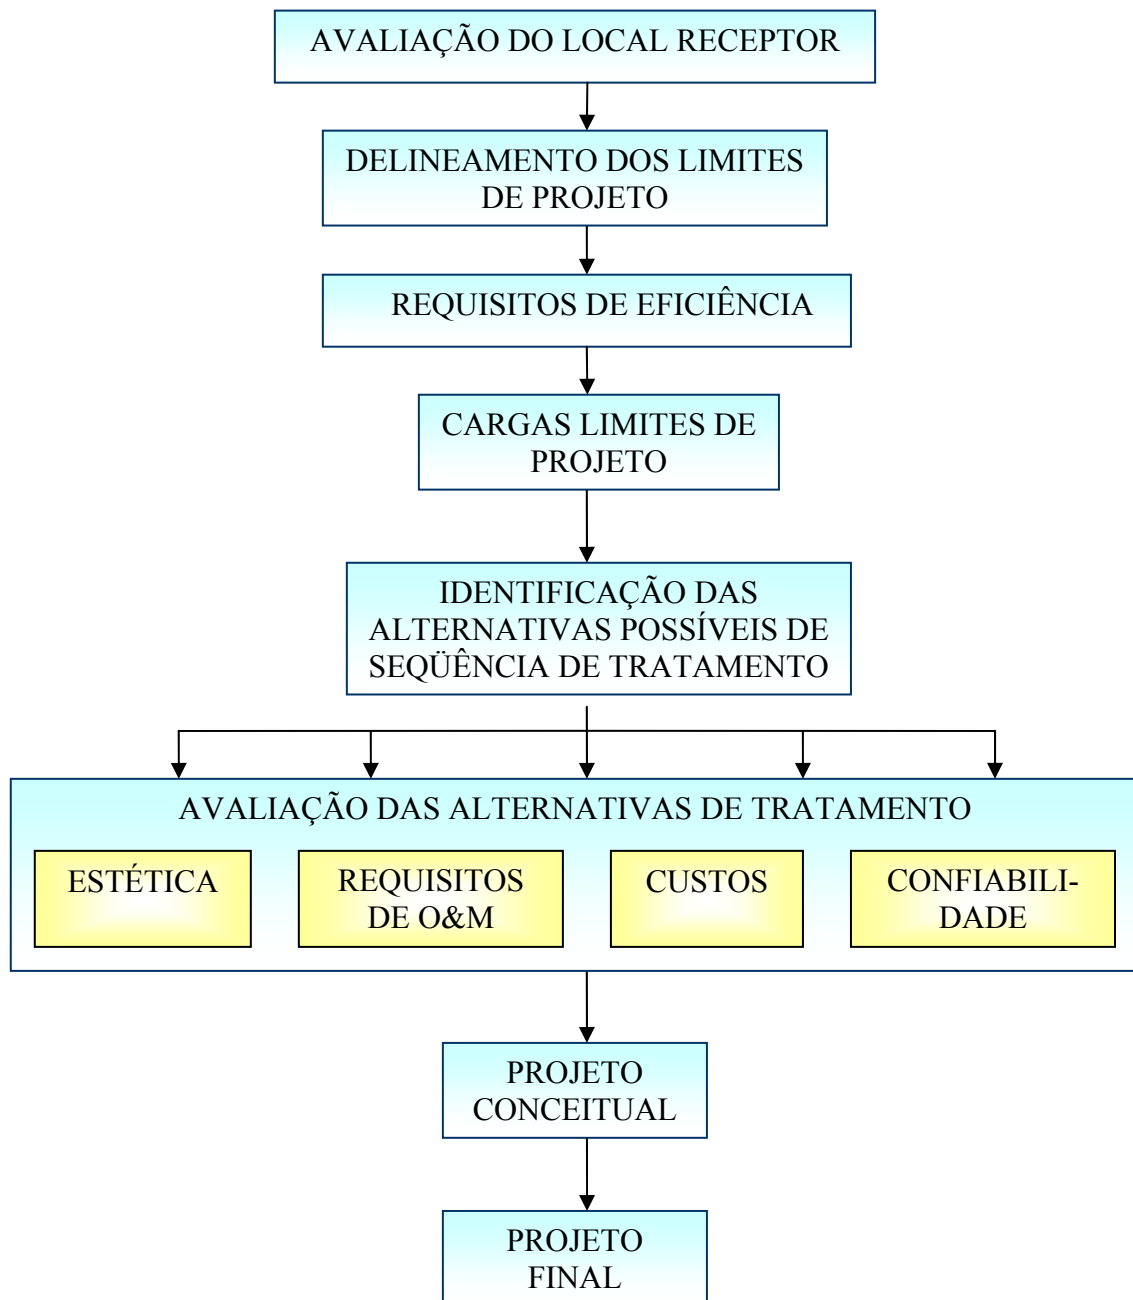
AVALIAÇÃO DO LOCAL RECEPTOR

DELINEAMENTO DOS LIMITES DE PROJETO

REQUISITOS DE EFICIÊNCIA

CARGAS LIMITES DE PROJETO

IDENTIFICAÇÃO DAS ALTERNATIVAS POSSÍVEIS DE SEQÜÊNCIA DE TRATAMENTO

AVALIAÇÃO DAS ALTERNATIVAS DE TRATAMENTO

ESTÉTICA

REQUISITOS DE O&M

CUSTOS

CONFIABILIDADE

PROJETO CONCEITUAL

PROJETO FINAL